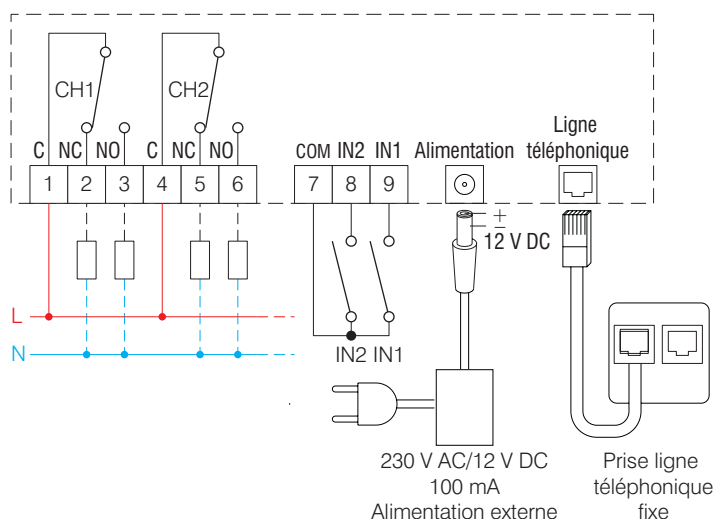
CH1

CH2

C NC NO C NC NO

1 2 3 4 5 6

COM IN2 IN1

7 8 9

Alimentation

Ligne téléphonique

$-\!\!\!\!\cdot\!\!\!+$

12 V DC

L

N

IN2 IN1

230 V AC/12 V DC
100 mA
Alimentation externe

Prise ligne
téléphonique
fixe